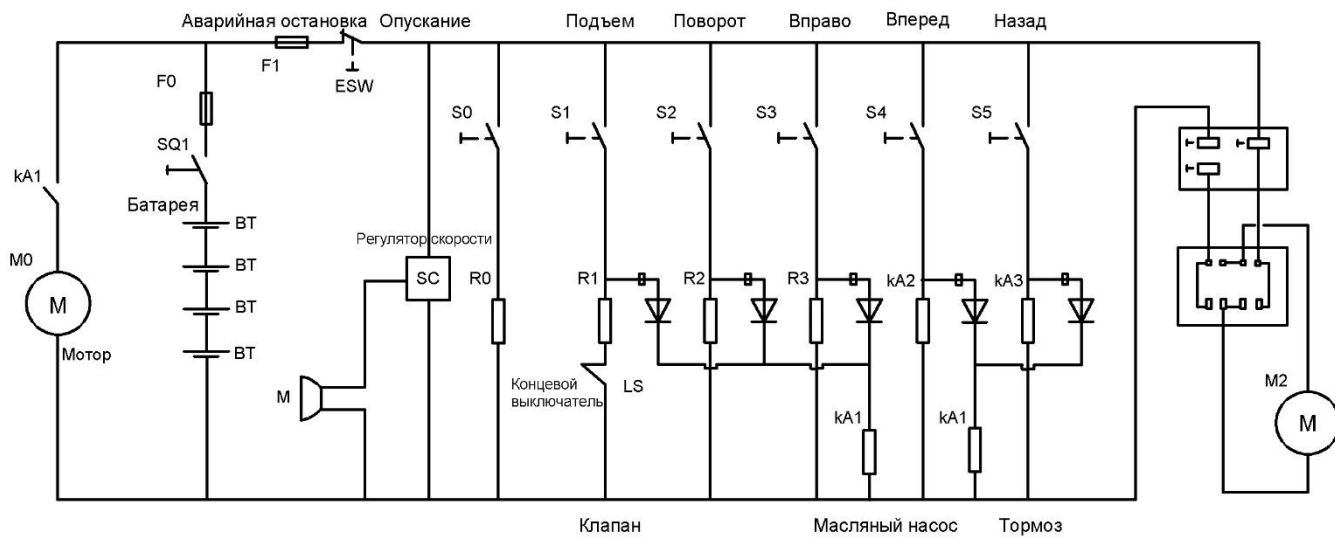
Аварийная остановка Опускание Подъем Поворот Вправо Вперед Назад

F1
ESW
F0
S0 S1 S2 S3 S4 S5
SQ1
kA1
Батарея
BT
BT
BT
BT
M0
M
Мотор
Регулятор скорости
SC
R0 R1 R2 R3 kA2 kA3
M
Концевой выключатель
LS
kA1
kA1
M2
M

Клапан Масляный насос Тормоз